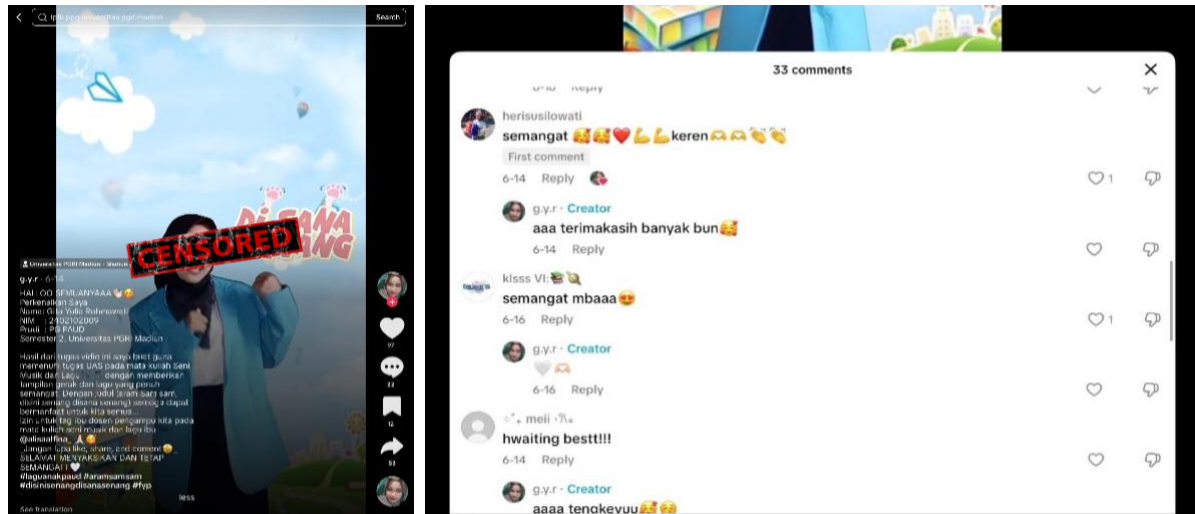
tiktok pgri universitas pgri madiun
Search

CENSORED

Universitas PGRI Madiun · Madiun

g.y.r · 6-14

HAI.. OO SEMUANYAAA 👋🥰
Perkenalkan Saya
Nama: Gita Yulia Rahmawati
NIM : 2402102009
Prodi : PG PAUD
Semester 2, Universitas PGRI Madiun

Hasil dari tugas vidio ini saya buat guna memenuhi tugas UAS pada mata kuliah Seni Musik dan Lagu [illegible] dengan memberikan tampilan gerak dan lagu yang penuh semangat. Dengan judul (aram sam sam) disini senang disana senang semoga dapat bermanfaat untuk kita semua...
Izin untuk tag ibu dosen pengampu kita pada mata kuliah seni musik dan lagu ibu @alisaalfina_ 🙏🥰
Jangan lupa like, share, and comment 😊
SELAMAT MENYAKSIKAN DAN TETAP SEMANGAT! 🤍
#laguanakpaud #aramsamsam #disinisenangdisanasenang #fyp

less
See translation

97
23
12
93

33 comments

6-15 Reply

herisusilowati
semangat 🥰🥰❤️💪💪keren🫶🫶👏👏
First comment
6-14 Reply
1

g.y.r · Creator
aaa terimakasih banyak bun🥰
6-14 Reply

kisss VI:
semangat mbaaa😍
6-16 Reply
1

g.y.r · Creator
🤍🫶
6-16 Reply

meli
hwaiting bestt!!!
6-14 Reply

g.y.r · Creator
aaaa tengkeyuu🥰😘